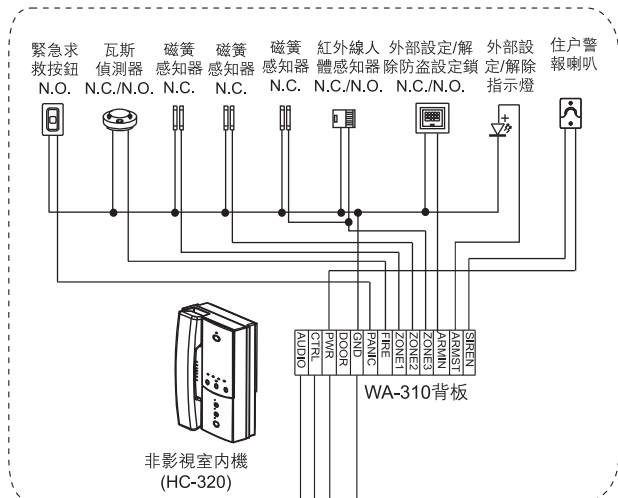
緊急求救按鈕
N.O.

瓦斯偵測器
N.C./N.O.

磁簧感知器
N.C.

磁簧感知器
N.C.

磁簧感知器
N.C.

紅外線人體感知器
N.C./N.O.

外部設定/解除防盜設定鎖
N.C./N.O.

外部設定/解除指示燈

住户警報喇叭

AUDIO
CTRL
PWR
DOOR
GND
PANIC
FIRE
ZONE1
ZONE2
ZONE3
ARMIN
ARMST
SIREN

WA-310背板

非影視室內機
(HC-320)